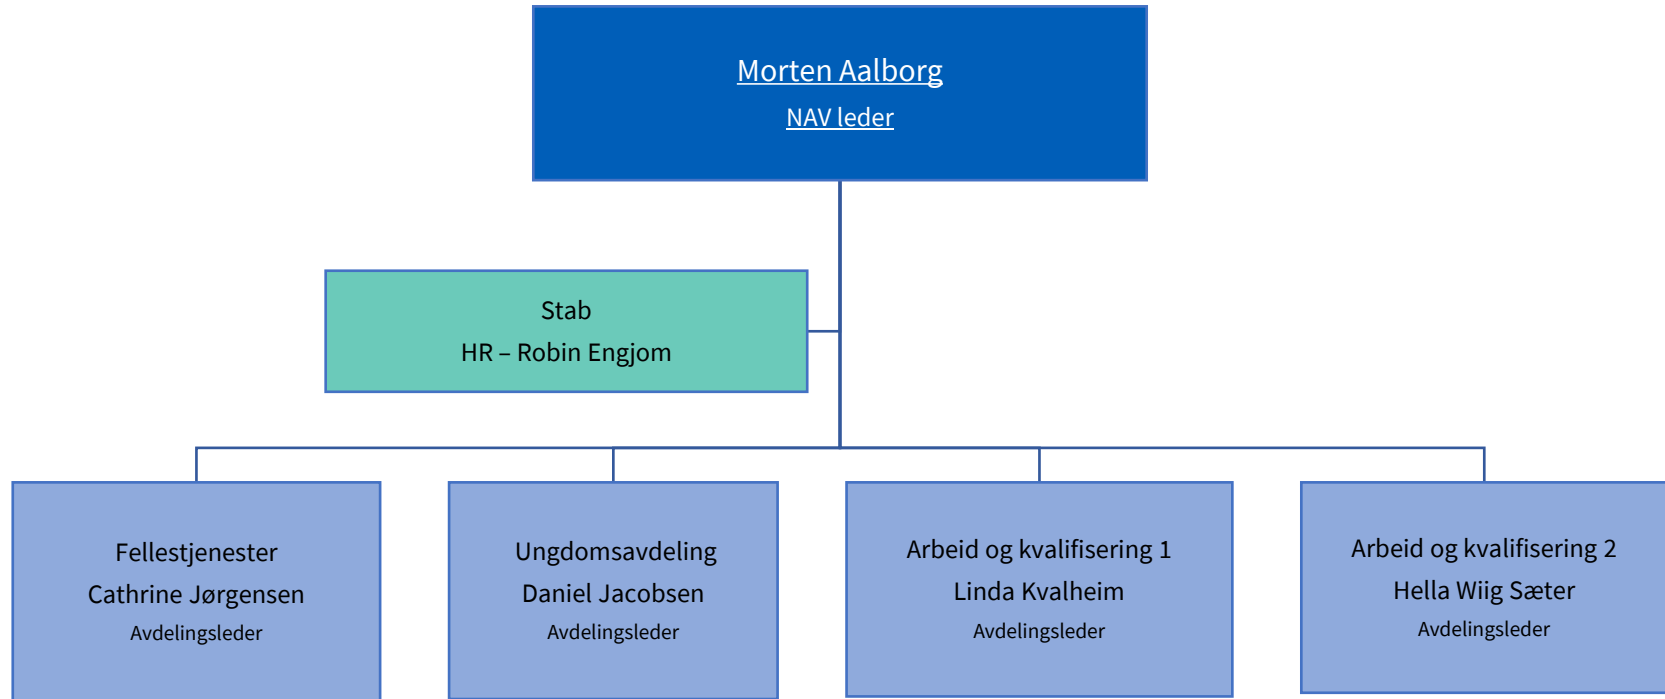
Morten Aalborg
NAV leder

Stab
HR – Robin Engjom

Fellestjenester
Cathrine Jørgensen
Avdelingsleder

Ungdomsavdeling
Daniel Jacobsen
Avdelingsleder

Arbeid og kvalifisering 1
Linda Kvalheim
Avdelingsleder

Arbeid og kvalifisering 2
Hella Wiig Sæter
Avdelingsleder